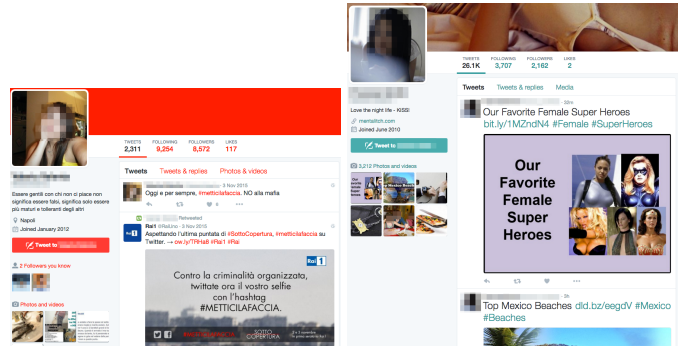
TWEETS 2,311 FOLLOWING 9,254 FOLLOWERS 8,572 LIKES 117

Tweets Tweets & replies Photos & videos

Essere gentili con chi non ci piace non significa essere falsi, significa solo essere più maturi e tolleranti degli altri

Napoli
Joined January 2012

Tweet to

2 Followers you know

Photos and videos

3 Nov 2015
Oggi e per sempre, #metticilafaccia. NO alla mafia

Retweeted
Rai1 @RaiUno · 3 Nov 2015
Aspettando l'ultima puntata di #SottoCopertura, #metticilafaccia su Twitter. → ow.ly/TRHa8 #Rai1 #Rai

Contro la criminalità organizzata, twittate ora il vostro selfie con l'hashtag #METTICILAFACCIA.

Rai 1

SOTTO COPERTURA

TWEETS 26.1K FOLLOWING 3,707 FOLLOWERS 2,162 LIKES 2

Tweets Tweets & replies Media

Love the night life - KISS!
mentalitch.com
Joined June 2010

Tweet to

3,212 Photos and videos

Our Favorite Female Super Heroes bit.ly/1MZndN4 #Female #SuperHeroes

Our Favorite Female Super Heroes

Top Mexico Beaches dld.bz/eegdV #Mexico #Beaches